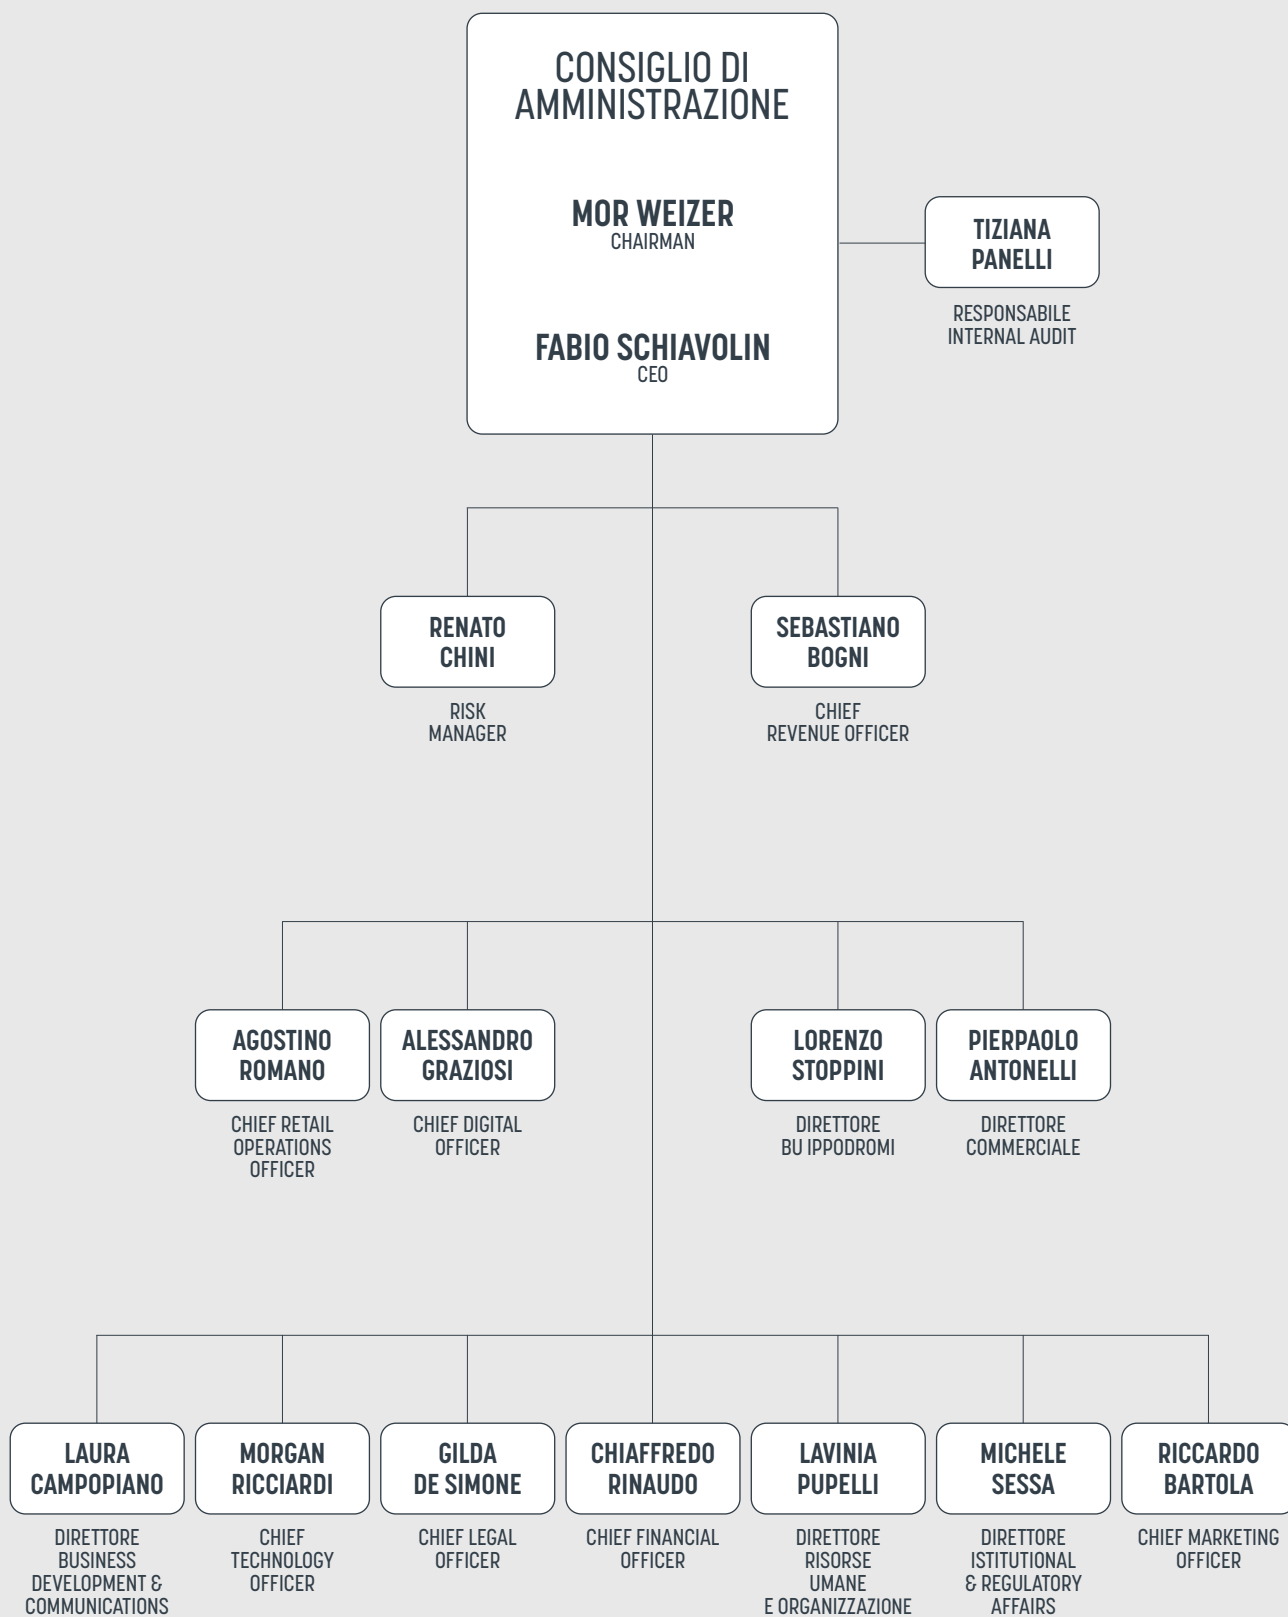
CONSIGLIO DI AMMINISTRAZIONE

MOR WEIZER
CHAIRMAN

FABIO SCHIAVOLIN
CEO

TIZIANA PANELLI
RESPONSABILE INTERNAL AUDIT

RENATO CHINI
RISK MANAGER

SEBASTIANO BOGNI
CHIEF REVENUE OFFICER

AGOSTINO ROMANO
CHIEF RETAIL OPERATIONS OFFICER

ALESSANDRO GRAZIOSI
CHIEF DIGITAL OFFICER

LORENZO STOPPINI
DIRETTORE BU IPPODROMI

PIERPAOLO ANTONELLI
DIRETTORE COMMERCIALE

LAURA CAMPOPIANO
DIRETTORE BUSINESS DEVELOPMENT & COMMUNICATIONS

MORGAN RICCIARDI
CHIEF TECHNOLOGY OFFICER

GILDA DE SIMONE
CHIEF LEGAL OFFICER

CHIAFFREDO RINAUDO
CHIEF FINANCIAL OFFICER

LAVINIA PUPELLI
DIRETTORE RISORSE UMANE E ORGANIZZAZIONE

MICHELE SESSA
DIRETTORE ISTITUTIONAL & REGULATORY AFFAIRS

RICCARDO BARTOLA
CHIEF MARKETING OFFICER